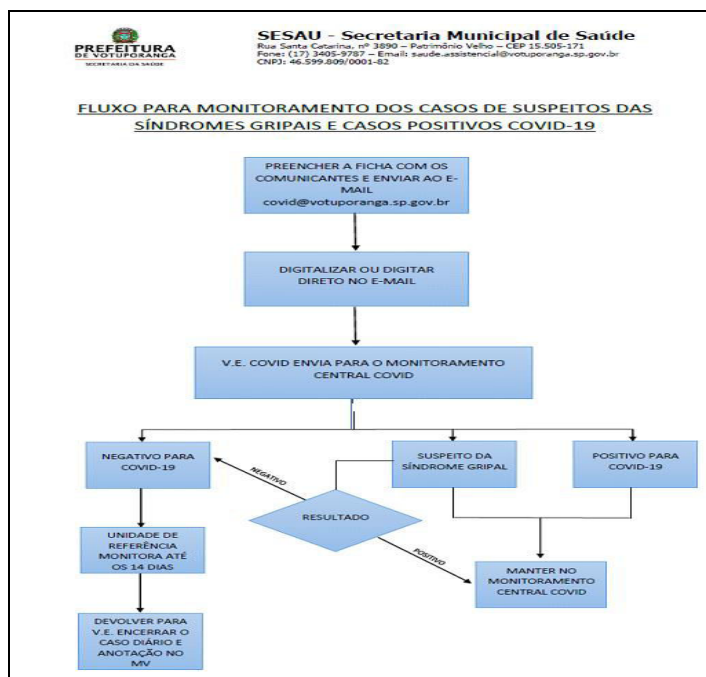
PREFEITURA DE VOTUPORANGA
SECRETARIA DA SAÚDE

SESAU - Secretaria Municipal de Saúde
Rua Santa Catarina, nº 3890 – Patrimônio Velho – CEP 15.505-171
Fone: (17) 3405-9787 – Email: saude.assistencial@votuporanga.sp.gov.br
CNPJ: 46.599.809/0001-82

FLUXO PARA MONITORAMENTO DOS CASOS DE SUSPEITOS DAS SÍNDROMES GRIPAIS E CASOS POSITIVOS COVID-19

PREENCHER A FICHA COM OS COMUNICANTES E ENVIAR AO E-MAIL covid@votuporanga.sp.gov.br

DIGITALIZAR OU DIGITAR DIRETO NO E-MAIL

V.E. COVID ENVIA PARA O MONITORAMENTO CENTRAL COVID

NEGATIVO PARA COVID-19

SUSPEITO DA SÍNDROME GRIPAL

POSITIVO PARA COVID-19

NEGATIVO

RESULTADO

POSITIVO

UNIDADE DE REFERÊNCIA MONITORA ATÉ OS 14 DIAS

MANTER NO MONITORAMENTO CENTRAL COVID

DEVOLVER PARA V.E. ENCERRAR O CASO DIÁRIO E ANOTAÇÃO NO MV